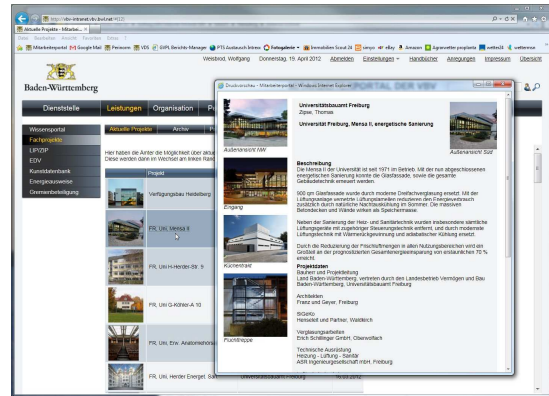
http://vbv-intranet.vbv.bwl.net/#[12]
Aktuelle Projekte - Mitarbei...
Datei Bearbeiten Ansicht Favoriten Extras ?
Mitarbeiterportal Google Mail Perinorm VDS GVPL Berichts-Manager PTS Austausch Intranet Fotogalerie Immobilien Scout 24 zinsyo eBay Amazon Agrarvetter prognose wetter.tt wetteronline
Weisbrod, Wolfgang Donnerstag, 19. April 2012 Abmelden Einstellungen Handbücher Anregungen Impressum Übersicht

Baden-Württemberg

Dienststelle Leistungen Organisation P

Wissensportal
Fachprojekte
LIP/ZIP
EDV
Kunddatenbank
Energieausweise
Grunderwerb/Grenz...

Aktuelle Projekte Archiv F

Hier haben die Anwender die Möglichkeit über aktu... Diese werden dann im Wechsel am linken Rand...

Projekt
Verfügungsbau Heidelberg
FR, Uni: Mensa II
FR, Uni H-Herder-Str. 9
FR, Uni G-Köhler-A 10
FR, Uni, Erw. Anatomiehörsaal
FR, Uni, Herder Energet. Sanierung Universitätsbauamt Freiburg 16.03.2012

Druckvorschau - Mitarbeiterportal - Windows Internet Explorer

Universitätsbauamt Freiburg
Zipse, Thomas

Universität Freiburg, Mensa II, energetische Sanierung

Außenansicht NW
Außenansicht Süd

Beschreibung
Die Mensa II der Universität ist seit 1971 im Betrieb. Mit der nun abgeschlossenen energetischen Sanierung konnte die Glasfassade, sowie die gesamte Gebäudetechnik erneuert werden.

900 qm Glasfassade wurde durch moderne Dreifachverglasung ersetzt. Mit der Lüftungsanlage unterstützt Tageslichttechnik reduzieren den Energieverbrauch zusätzlich durch natürliche Nachtauskühlung im Sommer. Die massiven Betondecken und Wände wirken als Speichermasse.

Eingang

Neben der Sanierung der Heiz- und Sanitärtechnik wurden insbesondere sämtliche Lüftungsgeräte mit zugehöriger Steuerungstechnik erneuert, und durch moderne Lüftungstechnik mit Wärmerückgewinnung und adiabatischer Kühlung ersetzt.

Küchentrakt

Durch die Reduzierung der Frischluftmengen in allen Nutzungsbereichen wird ein Großteil an der prognostizierten Gesamtenergieeinsparung von erstaunlichen 70 % erreicht.

Projektdaten
Bauherr und Projektleitung
Land Baden-Württemberg, vertreten durch den Landesbetrieb Vermögen und Bau Baden-Württemberg, Universitätsbauamt Freiburg

Architekten
Franz und Geyer, Freiburg

SiGeKo
Heisselet und Partner, Waldkirch

Verglasungsarbeiten
Erich Schillinger GmbH, Oberwolfach

Fluchttreppe

Technische Ausrüstung
Heizung - Lüftung - Sanitär
AEW Ingenieurgesellschaft mbH, Freiburg